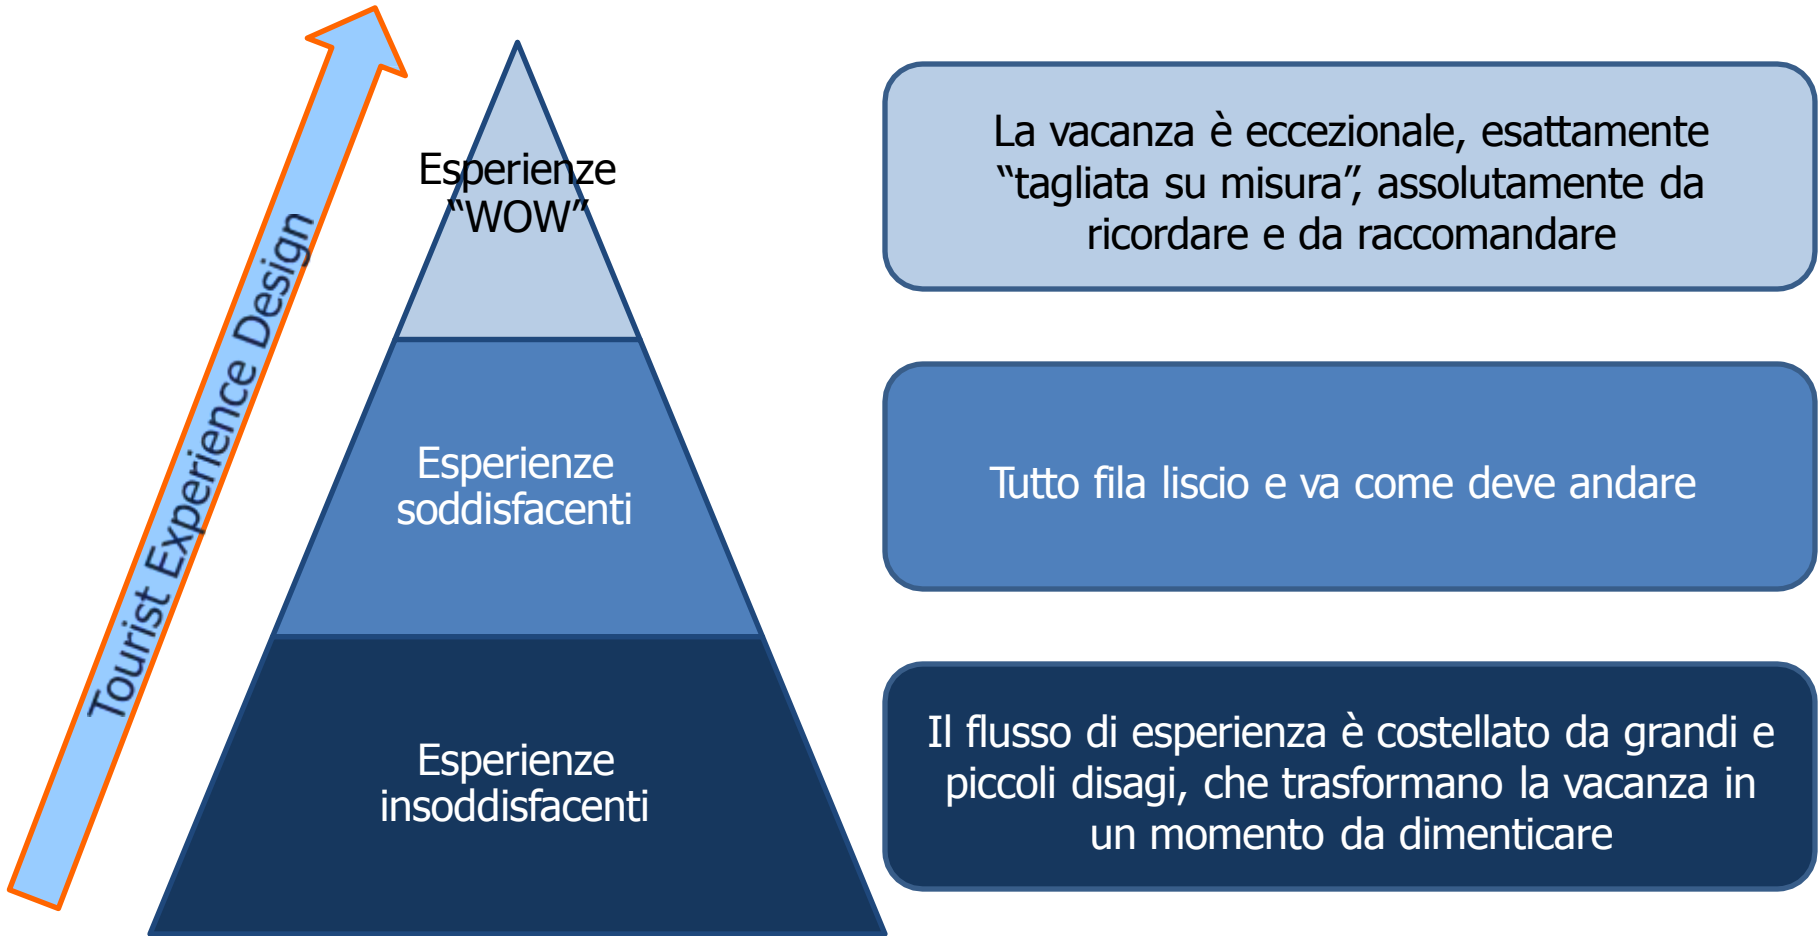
Tourist Experience Design

Esperienze "WOW"

Esperienze soddisfacenti

Esperienze insoddisfacenti

La vacanza è eccezionale, esattamente "tagliata su misura", assolutamente da ricordare e da raccomandare

Tutto fila liscio e va come deve andare

Il flusso di esperienza è costellato da grandi e piccoli disagi, che trasformano la vacanza in un momento da dimenticare